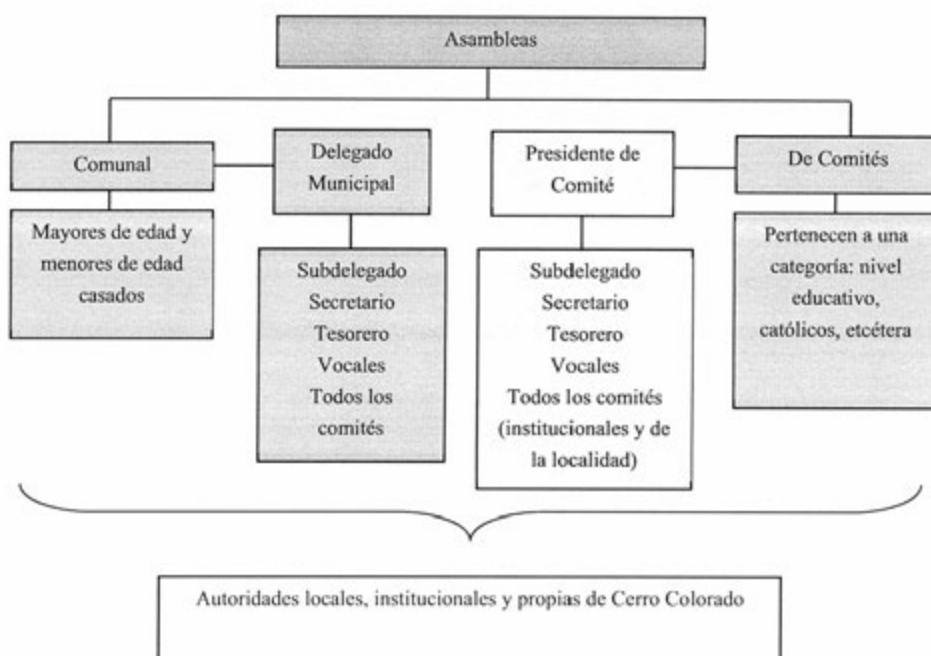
Asambleas

Comunal

Mayores de edad y menores de edad casados

Delegado Municipal

Subdelegado
Secretario
Tesorero
Vocales
Todos los comités

Presidente de Comité

Subdelegado
Secretario
Tesorero
Vocales
Todos los comités (institucionales y de la localidad)

De Comités

Pertenecen a una categoría: nivel educativo, católicos, etcétera

Autoridades locales, institucionales y propias de Cerro Colorado